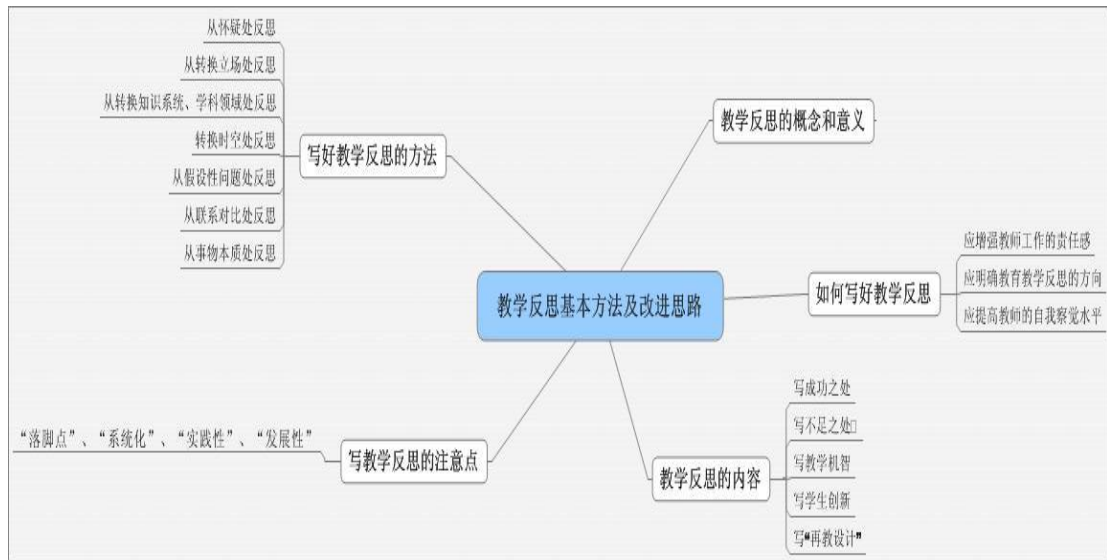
教学反思基本方法及改进思路

写好教学反思的方法
从怀疑处反思
从转换立场处反思
从转换知识系统、学科领域处反思
转换时空处反思
从假设性问题处反思
从联系对比处反思
从事物本质处反思

教学反思的概念和意义

如何写好教学反思
应增强教师工作的责任感
应明确教育教学反思的方向
应提高教师的自我察觉水平

写教学反思的注意点
“落脚点”、“系统化”、“实践性”、“发展性”

教学反思的内容
写成功之处
写不足之处
写教学机智
写学生创新
写“再教设计”